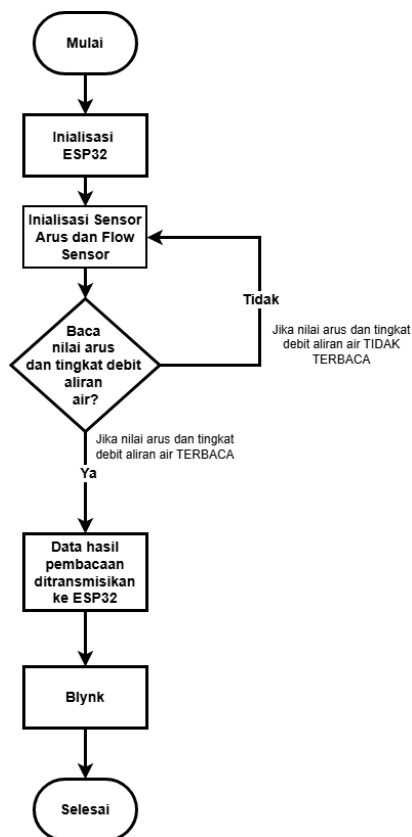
Mulai

Inialisasi ESP32

Inialisasi Sensor Arus dan Flow Sensor

Baca nilai arus dan tingkat debit aliran air?

Tidak

Jika nilai arus dan tingkat debit aliran air TIDAK TERBACA

Jika nilai arus dan tingkat debit aliran air TERBACA

Ya

Data hasil pembacaan ditransmisikan ke ESP32

Blynk

Selesai